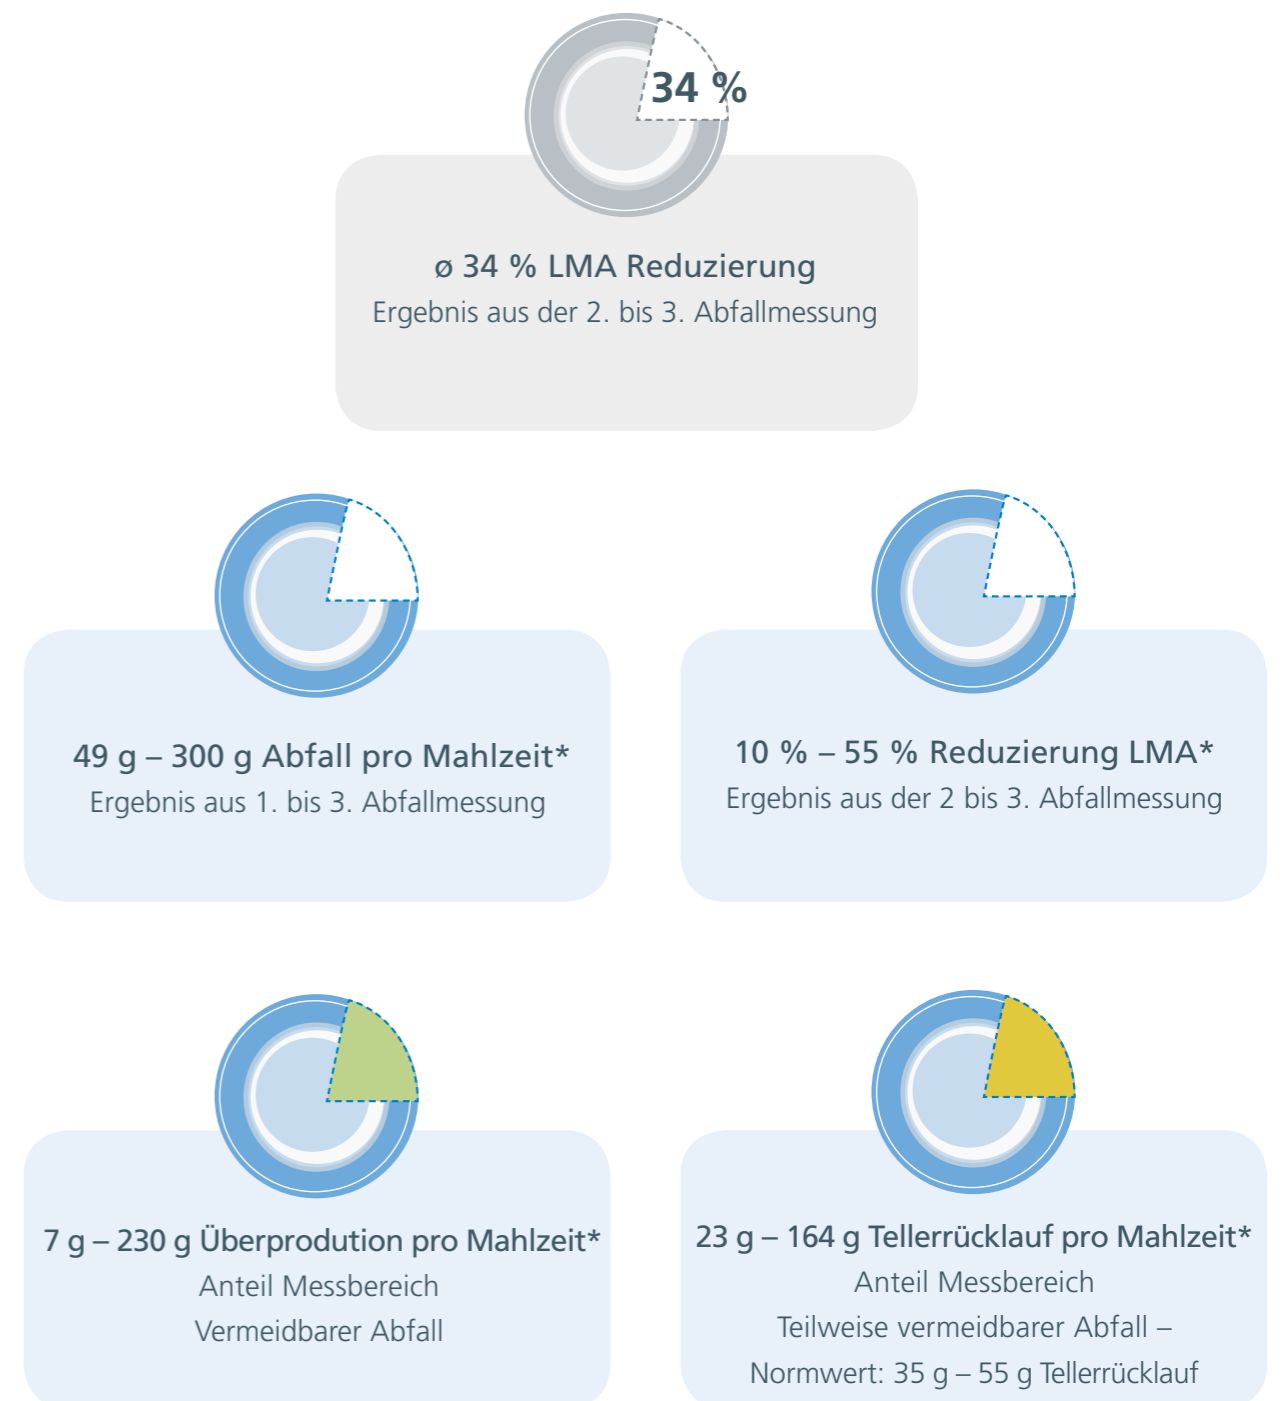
34 %

ø 34 % LMA Reduzierung
Ergebnis aus der 2. bis 3. Abfallmessung

49 g – 300 g Abfall pro Mahlzeit*
Ergebnis aus 1. bis 3. Abfallmessung

10 % – 55 % Reduzierung LMA*
Ergebnis aus der 2 bis 3. Abfallmessung

7 g – 230 g Überprodution pro Mahlzeit*
Anteil Messbereich
Vermeidbarer Abfall

23 g – 164 g Tellerrücklauf pro Mahlzeit*
Anteil Messbereich
Teilweise vermeidbarer Abfall –
Normwert: 35 g – 55 g Tellerrücklauf